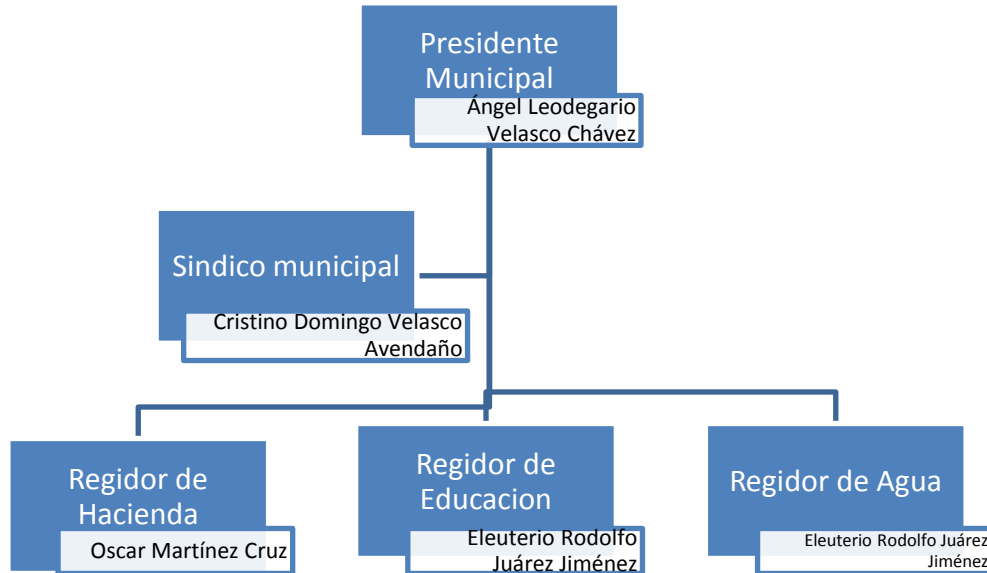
Presidente Municipal
Ángel Leodegario Velasco Chávez

Sindico municipal
Cristino Domingo Velasco Avendaño

Regidor de Hacienda
Oscar Martínez Cruz

Regidor de Educacion
Eleuterio Rodolfo Juárez Jiménez

Regidor de Agua
Eleuterio Rodolfo Juárez Jiménez